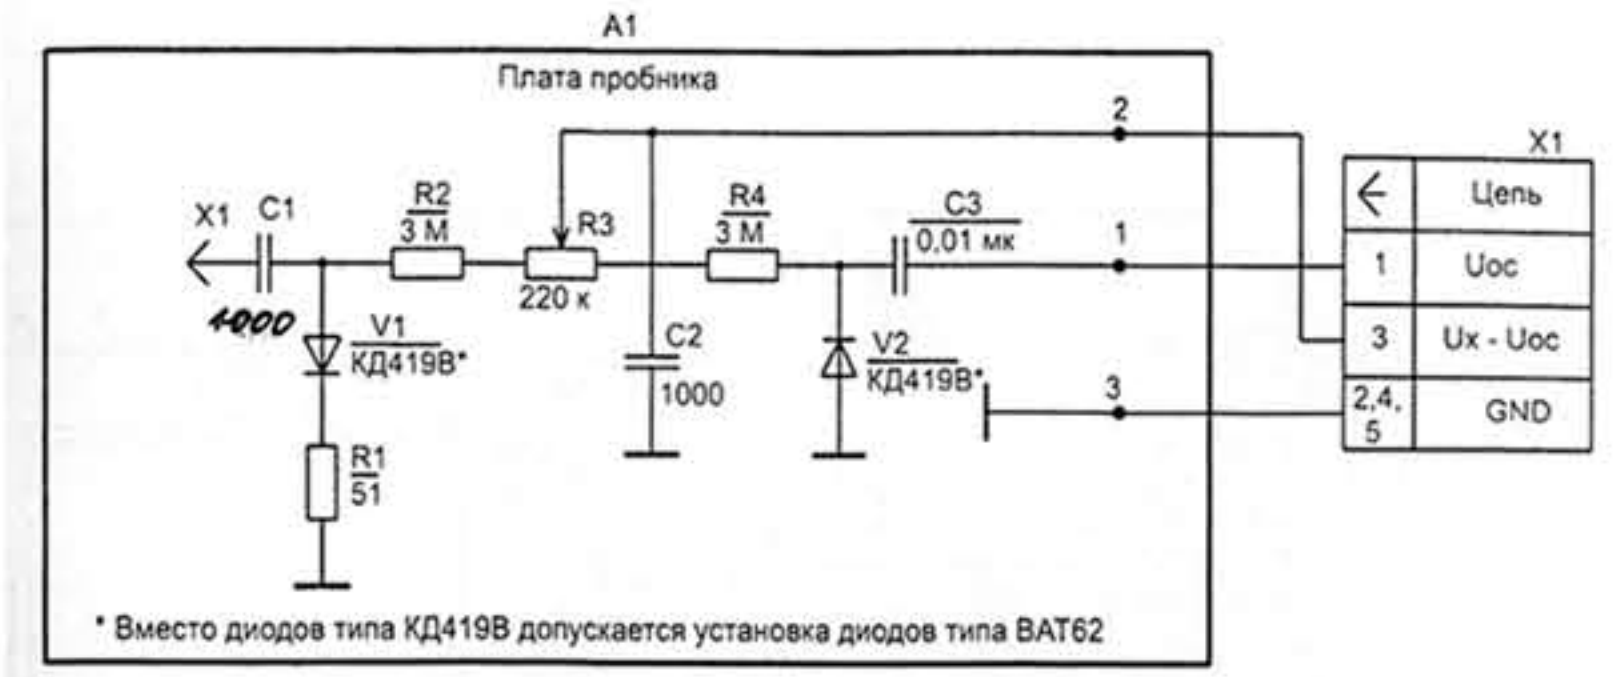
A1

Плата пробника

2

X1 C1

1000

R2
3 М

R3

220 к

C2
1000

R4
3 М

C3
0,01 мк

1

V1
КД419В*

R1
51

V2
КД419В*

3

X1

| ← | Цепь |
|---|---|
| 1 | Uoc |
| 3 | Ux - Uoc |
| 2,4, 5 | GND |

* Вместо диодов типа КД419В допускается установка диодов типа BAT62